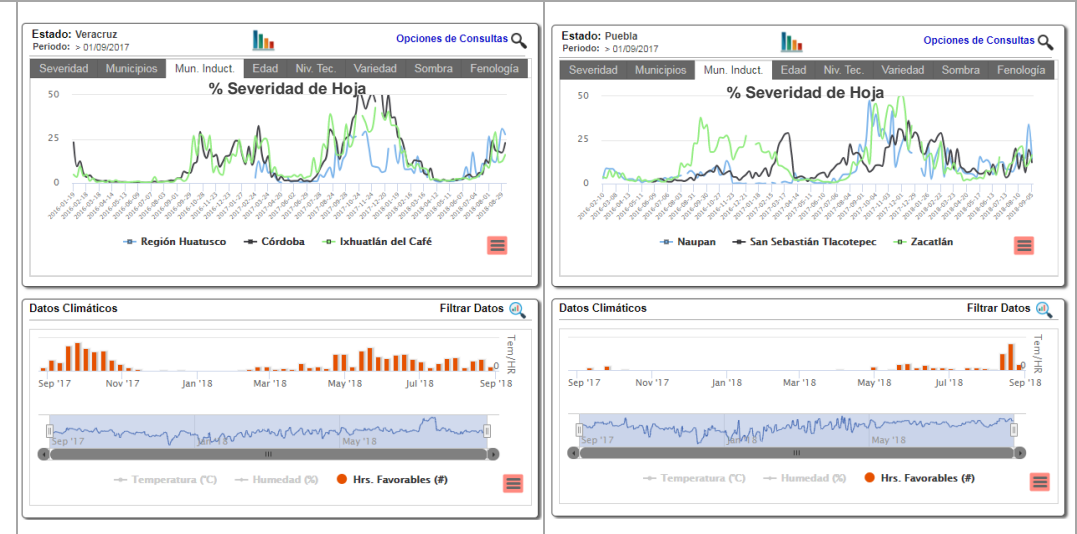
Estado: Veracruz
Periodo: > 01/09/2017

Opciones de Consultas

Severidad | Municipios | Mun. Induct. | Edad | Niv. Tec. | Variedad | Sombra | Fenología

% Severidad de Hoja

50
25
0

Región Huatusco — Córdoba — Ixhuatlán del Café

Datos Climáticos

Filtrar Datos

Tem/HR

0

Sep '17 Nov '17 Jan '18 Mar '18 May '18 Jul '18 Sep '18

Sep '17 Jan '18 May '18

Temperatura (°C) Humedad (%) Hrs. Favorables (#)

Estado: Puebla
Periodo: > 01/09/2017

Opciones de Consultas

Severidad | Municipios | Mun. Induct. | Edad | Niv. Tec. | Variedad | Sombra | Fenología

% Severidad de Hoja

50
25
0

Naupan — San Sebastián Tlacotepec — Zacatlán

Datos Climáticos

Filtrar Datos

Tem/HR

0

Sep '17 Nov '17 Jan '18 Mar '18 May '18 Jul '18 Sep '18

Sep '17 Jan '18 May '18

Temperatura (°C) Humedad (%) Hrs. Favorables (#)